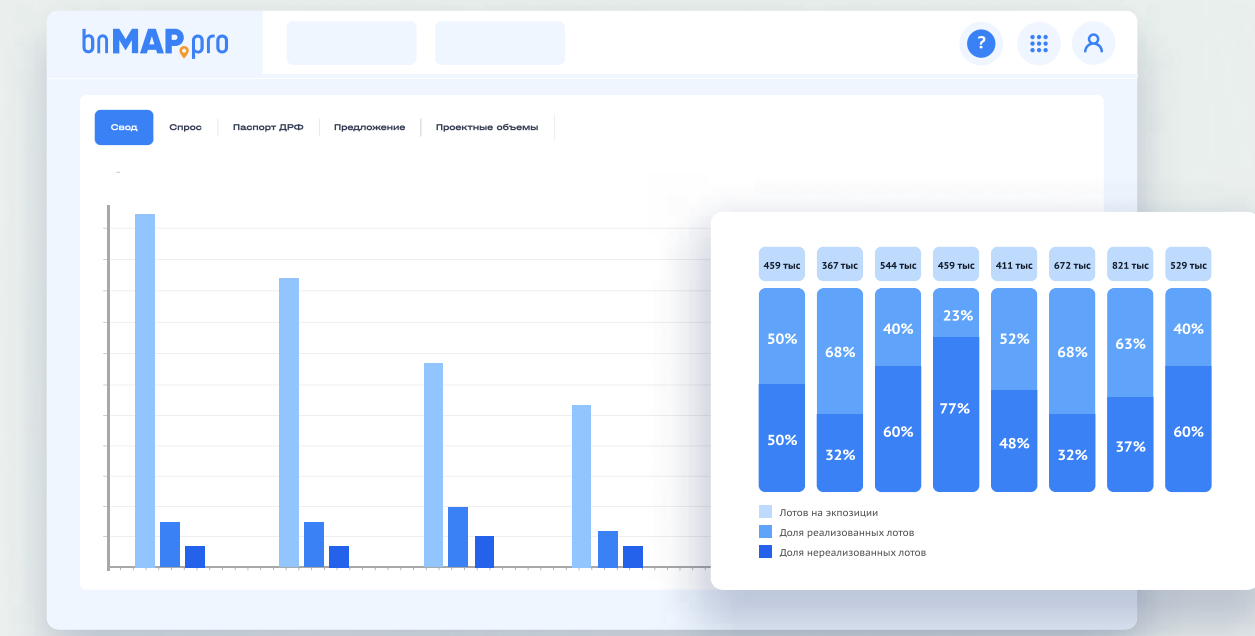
bnMAP.pro

?

Свод | Спрос | Паспорт ДРФ | Предложение | Проектные объемы

| 459 тыс | 367 тыс | 544 тыс | 459 тыс | 411 тыс | 672 тыс | 821 тыс | 529 тыс |
|---|---|---|---|---|---|---|---|
| 50% | 68% | 40% | 23% | 52% | 68% | 63% | 40% |
| 50% | 32% | 60% | 77% | 48% | 32% | 37% | 60% |

Лотов на экпозиции
Доля реализованных лотов
Доля нереализованных лотов